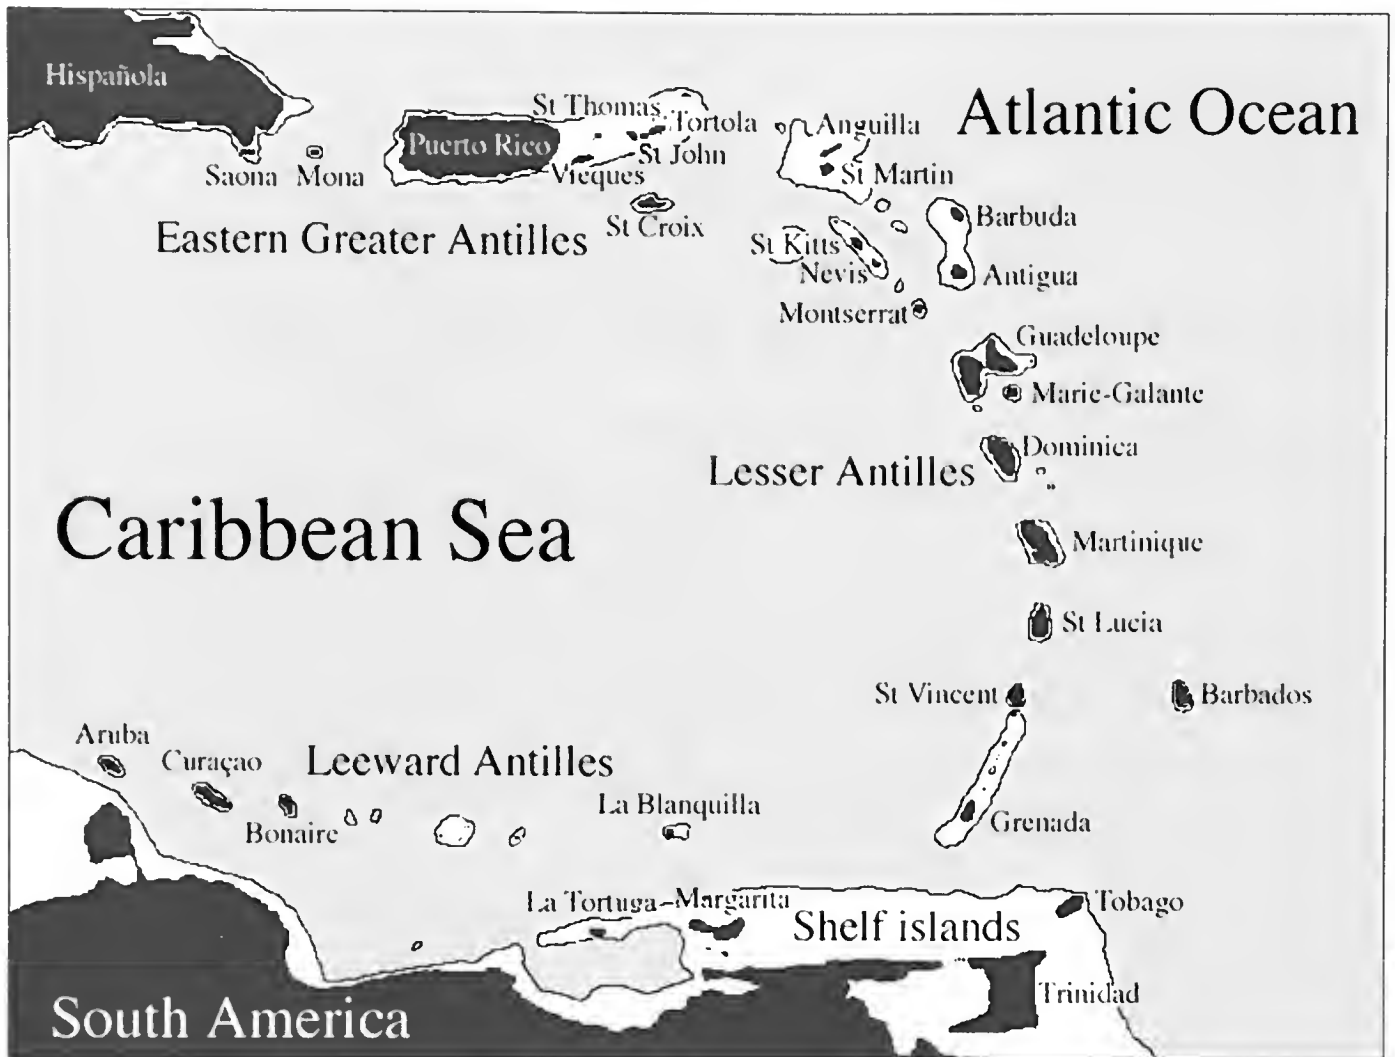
Hispañola
St Thomas
Tortola
Anguilla
Atlantic Ocean
Puerto Rico
St John
Saona
Mona
Vieques
St Martin
St Croix
Barbuda
Eastern Greater Antilles
St Kitts
Nevis
Antigua
Montserrat
Guadeloupe
Marie-Galante
Dominica
Lesser Antilles
Caribbean Sea
Martinique
St Lucia
St Vincent
Barbados
Aruba
Curaçao
Leeward Antilles
La Blanquilla
Bonaire
Grenada
La Tortuga
Margarita
Tobago
Shelf islands
Trinidad
South America